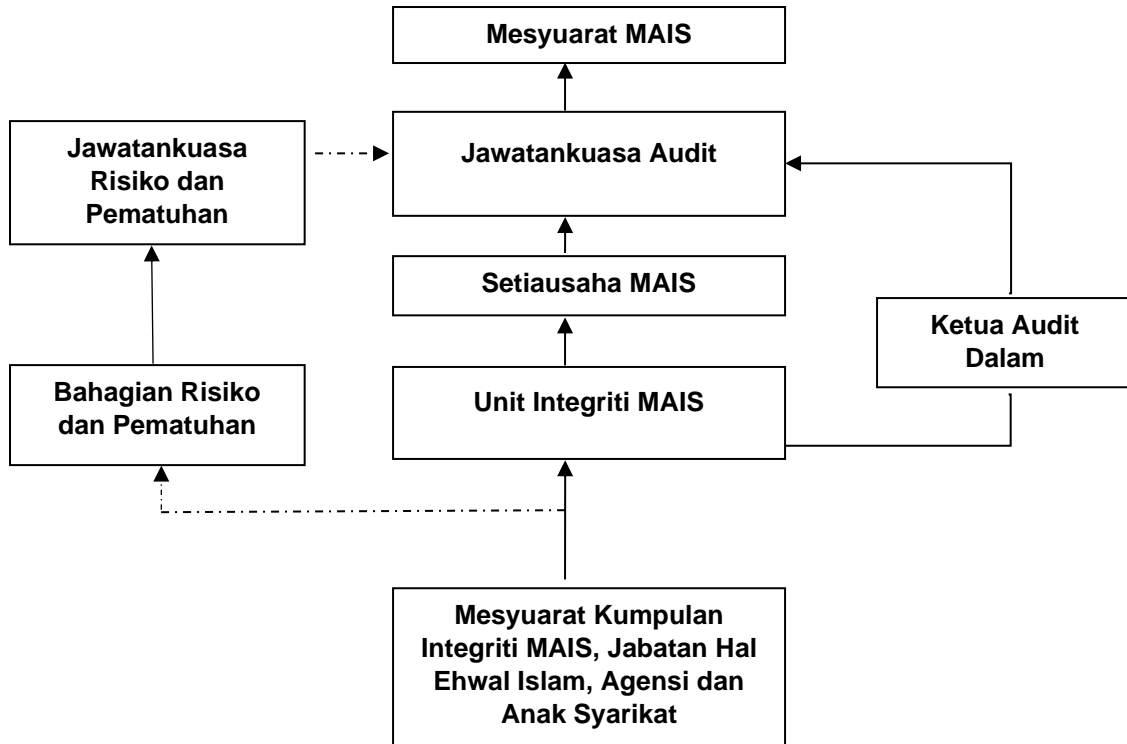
Mesyuarat MAIS

Jawatankuasa Risiko dan Pematuhan

Jawatankuasa Audit

Setiausaha MAIS

Ketua Audit Dalam

Bahagian Risiko dan Pematuhan

Unit Integriti MAIS

Mesyuarat Kumpulan Integriti MAIS, Jabatan Hal Ehwal Islam, Agensi dan Anak Syarikat